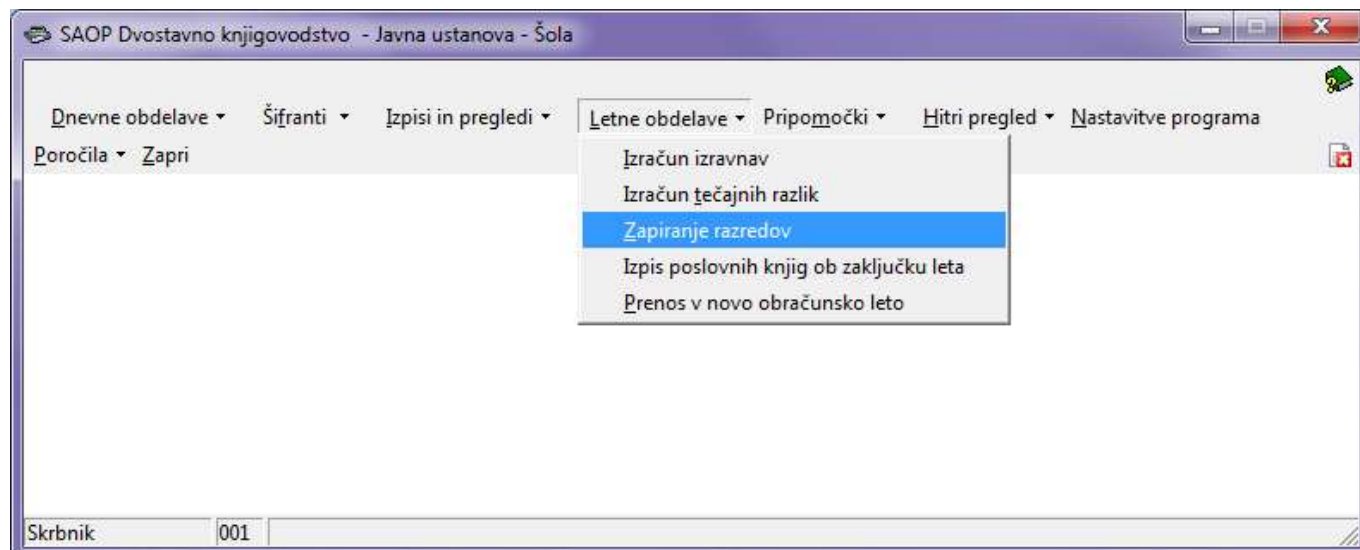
SAOP Dvostavno knjigovodstvo - Javna ustanova - Šola

Dnevne obdelave ▾ Šifranti ▾ Izpisi in pregledi ▾ Letne obdelave ▾ Pripomočki ▾ Hitri pregled ▾ Nastavitve programa
Poročila ▾ Zapri

Izračun izravnav
Izračun tečajnih razlik
Zapiranje razredov
Izpis poslovnih knjig ob zaključku leta
Prenos v novo obračunsko leto

Skrbnik 001